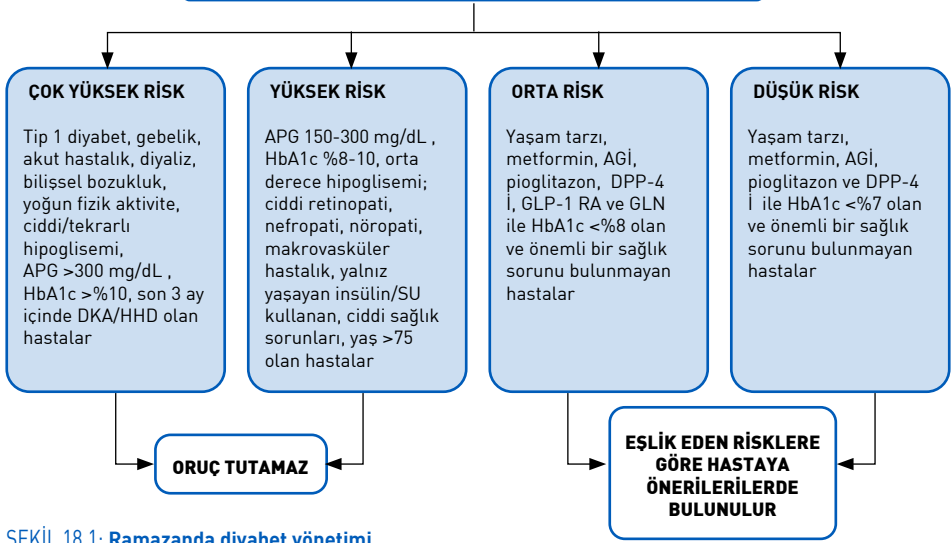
ÇOK YÜKSEK RİSK

Tip 1 diyabet, gebelik, akut hastalık, diyaliz, bilişsel bozukluk, yoğun fizik aktivite, ciddi/tekrarlı hipoglisemi, APG >300 mg/dL , HbA1c >%10, son 3 ay içinde DKA/HHD olan hastalar

YÜKSEK RİSK

APG 150-300 mg/dL , HbA1c %8-10, orta derece hipoglisemi; ciddi retinopati, nefropati, nöropati, makrovasküler hastalık, yalnız yaşayan insülin/SU kullanan, ciddi sağlık sorunları, yaş >75 olan hastalar

ORTA RİSK

Yaşam tarzı, metformin, AGİ, pioglitazon, DPP-4 İ, GLP-1 RA ve GLN ile HbA1c <%8 olan ve önemli bir sağlık sorunu bulunmayan hastalar

DÜŞÜK RİSK

Yaşam tarzı, metformin, AGİ, pioglitazon ve DPP-4 İ ile HbA1c <%7 olan ve önemli bir sağlık sorunu bulunmayan hastalar

ORUÇ TUTAMAZ

EŞLİK EDEN RİSKLERE GÖRE HASTAYA ÖNERİLERİLERDE BULUNULUR

ŞEKİL 18.1: Ramazanda diyabet yönetimi